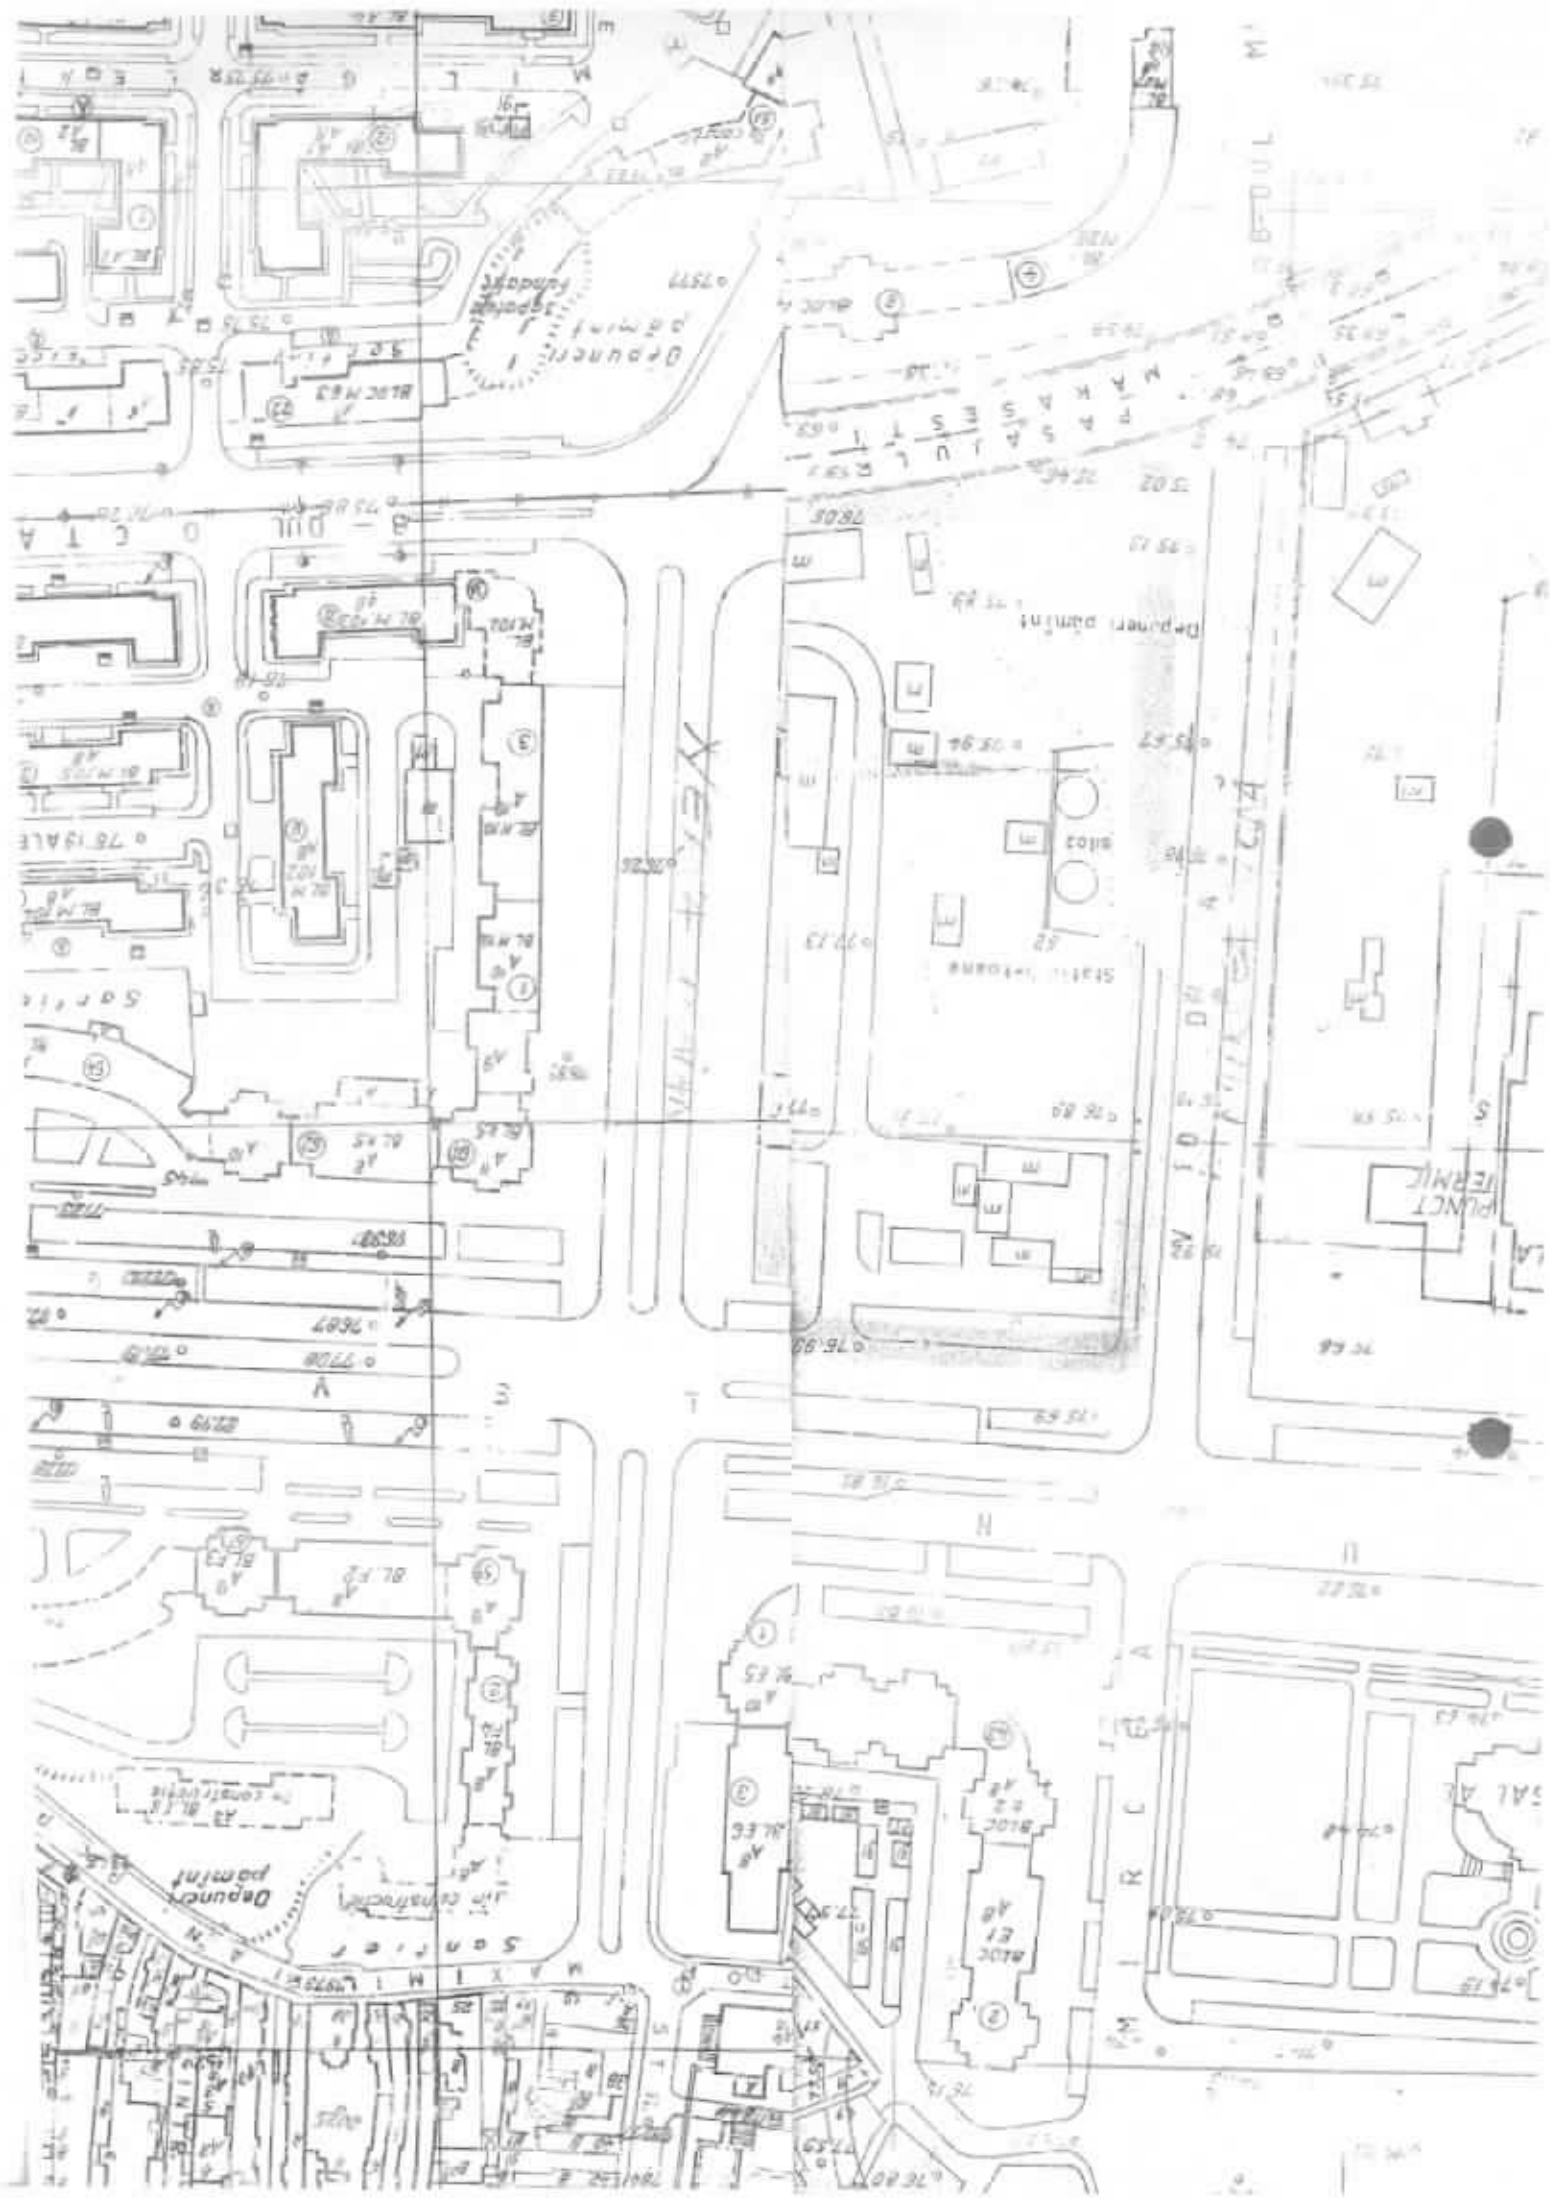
BLOC M 63
Depuneri pămînt
Săpătură fundaţie
BL M 101
BL M 102
BL M 110
BL M 111
Şantier
Depuneri pămînt
silozuri
Staţie betoane
B-DUL ION ŞULEA
PUNCT TERMIC
BLOC E2
BLOC E1
BL E3
BL E5
BL E6
Depuneri pămînt
în construcţie
în construcţie
Şantier
76.93
76.19
76.97
77.08
76.02